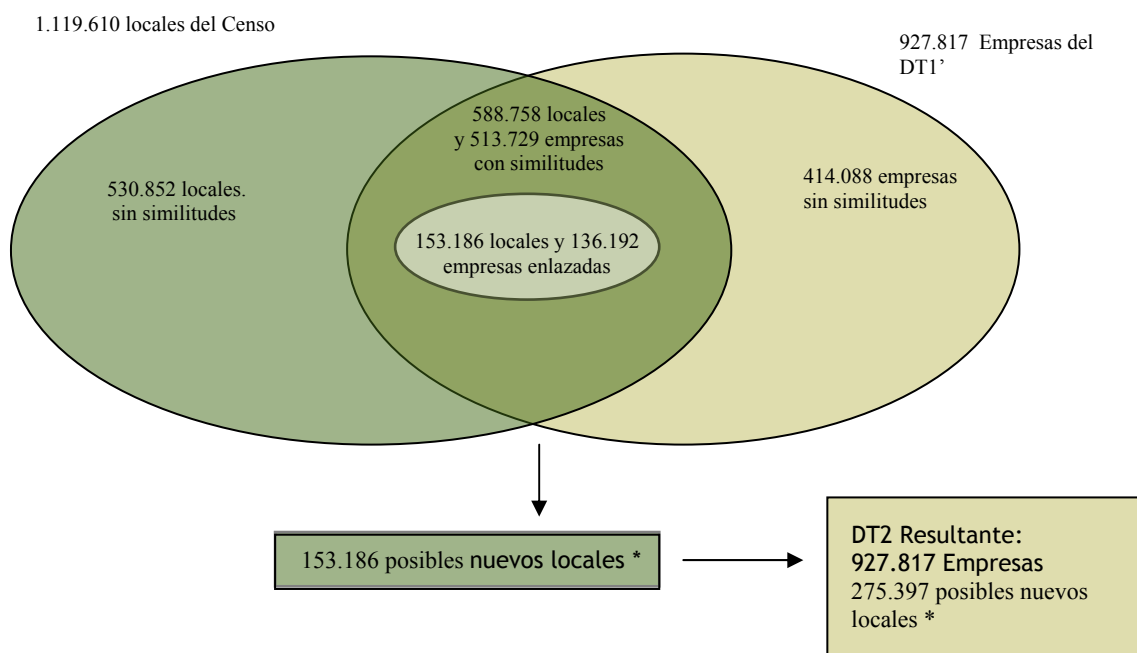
1.119.610 locales del Censo

927.817 Empresas del DT1'

530.852 locales. sin similitudes

588.758 locales y 513.729 empresas con similitudes

414.088 empresas sin similitudes

153.186 locales y 136.192 empresas enlazadas

153.186 posibles nuevos locales *

DT2 Resultante:
927.817 Empresas
275.397 posibles nuevos locales *